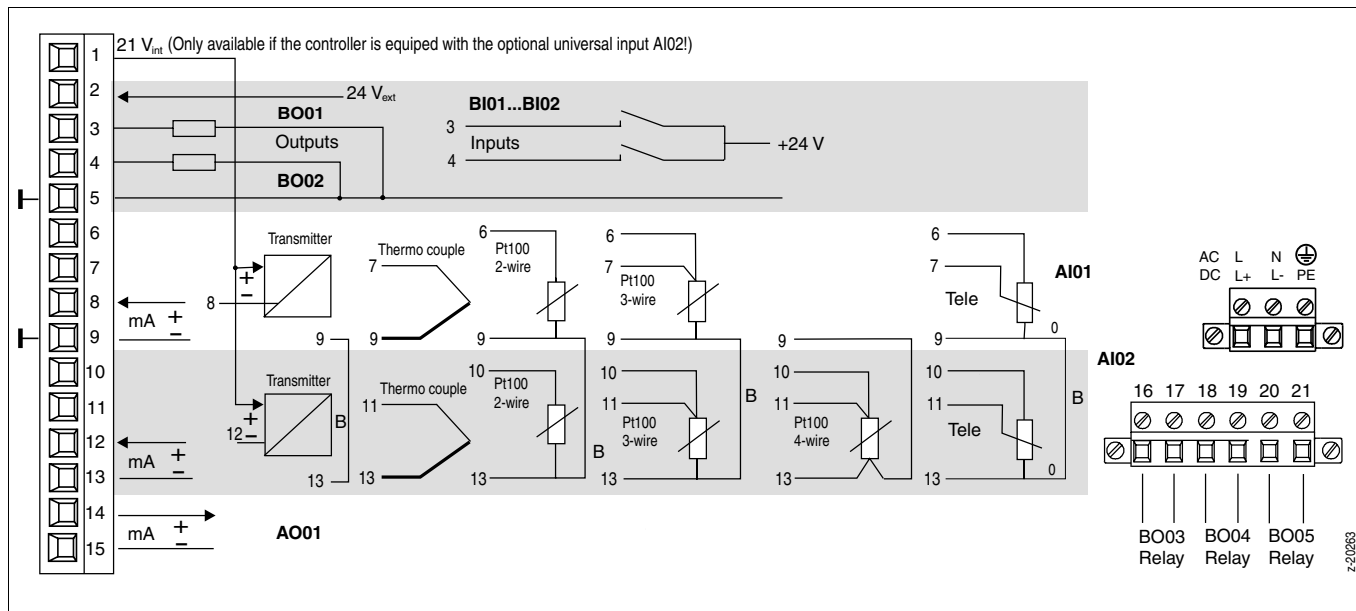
1
2
3
4
5
6
7
8
9
10
11
12
13
14
15

21 $V_{int}$ (Only available if the controller is equiped with the optional universal input AI02!)

24 $V_{ext}$

BO01
Outputs
BO02

BI01...BI02
3
Inputs
4
+24 V

Transmitter
+
−
8

mA + −

Thermo couple
7
9

Pt100 2-wire
6
9

6
7
Pt100 3-wire
9

6
7
Tele
9
0
AI01

AC DC
L L+
N L-
PE

AI02

9
Transmitter
+
12 −
B
13

mA + −

Thermo couple
11
13

10
Pt100 2-wire
B
13

10
11
Pt100 3-wire
B
13

10
11
Pt100 4-wire
13

10
11
Tele
0
13
B

16 17 18 19 20 21

mA + −
AO01

BO03 Relay
BO04 Relay
BO05 Relay

z-20263